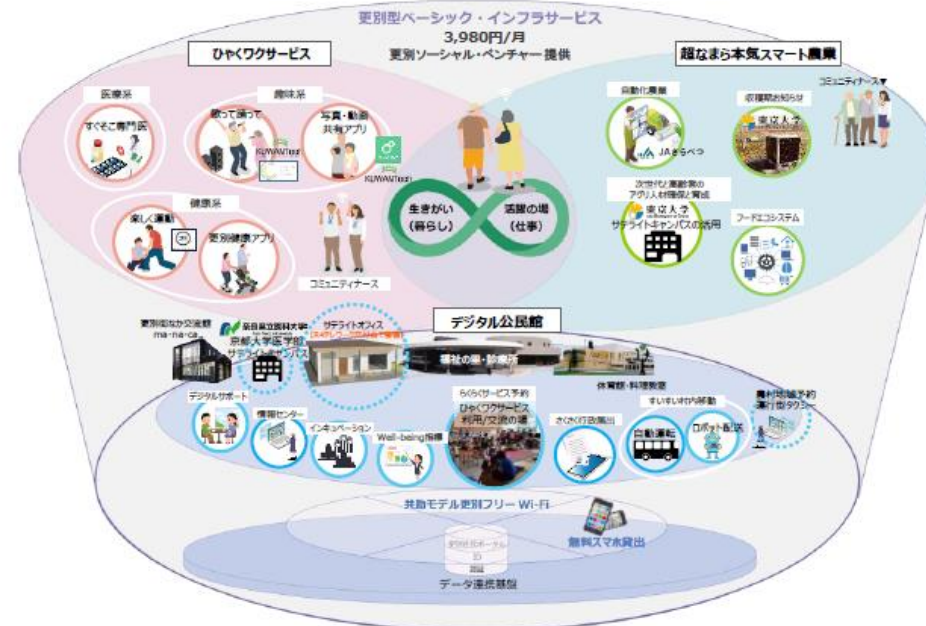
更別型ベーシック・インフラサービス
3,980円/月
更別ソーシャル・ベンチャー 提供

ひゃくワクサービス

医療系
すぐそこ専門医

趣味系
歌って踊って
写真・動画共有アプリ
KUWAVTech
KUWAVTech

健康系
楽しく運動
更別健康アプリ

コミュニティナース

生きがい（暮らし）
活躍の場（仕事）

超なまら本気スマート農業

自動化農業
JAさらべつ

収穫期お知らせ
東京大学

コミュニティナース

次世代農業の
アグリ人材確保と育成
東京大学
サテライトキャンパスの活用

フードエコシステム

デジタル公民館

更別街なか交流館 ma-na-ca
京都府立医科大学
京都大学医学部
サテライトキャンパス
サテライトオフィス
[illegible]
福祉の里・診療所
体育館・料理教室

デジタルサポート
情報センター
イノベーション
Well-being指標
らくらくサービス予約
ひゃくワクサービス
利用/交流の場
さくさく行政届出
すいすい村内移動
自動運転
ロボット配送
農村地域予約
乗合型タクシー

共助モデル更別フリー Wi-Fi
無料スマホ貸出
更別村ポータル
ID
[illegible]
データ連携基盤